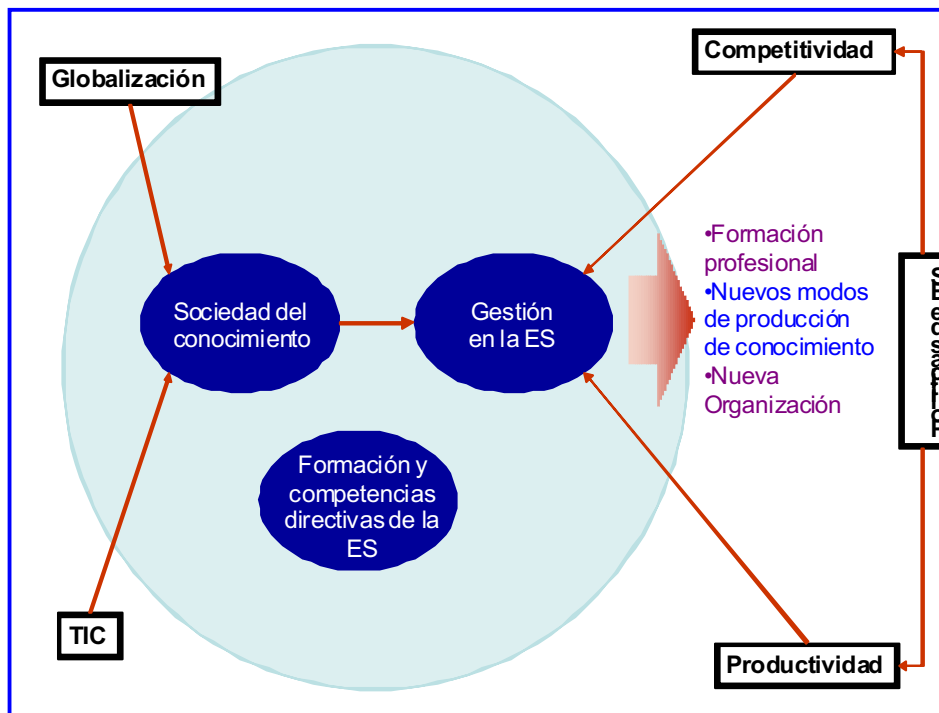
Globalización

Competitividad

Sociedad del conocimiento

Gestión en la ES

•Formación profesional
•Nuevos modos de producción de conocimiento
•Nueva Organización

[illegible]

Formación y competencias directivas de la ES

TIC

Productividad